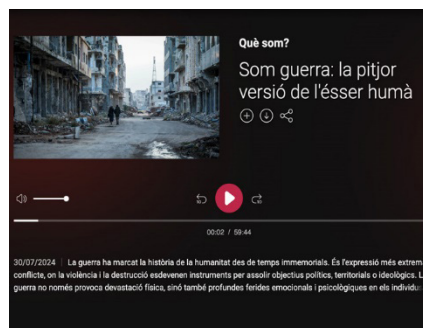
Què som?

Som guerra: la pitjor versió de l'ésser humà

00:02 / 59:44

30/07/2024 | La guerra ha marcat la història de la humanitat des de temps immemorials. És l'expressió més extrem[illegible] conflicte, on la violència i la destrucció esdevenen instruments per assolir objectius polítics, territorials o ideològics. L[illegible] guerra no només provoca devastació física, sinó també profundes ferides emocionals i psicològiques en els individu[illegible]